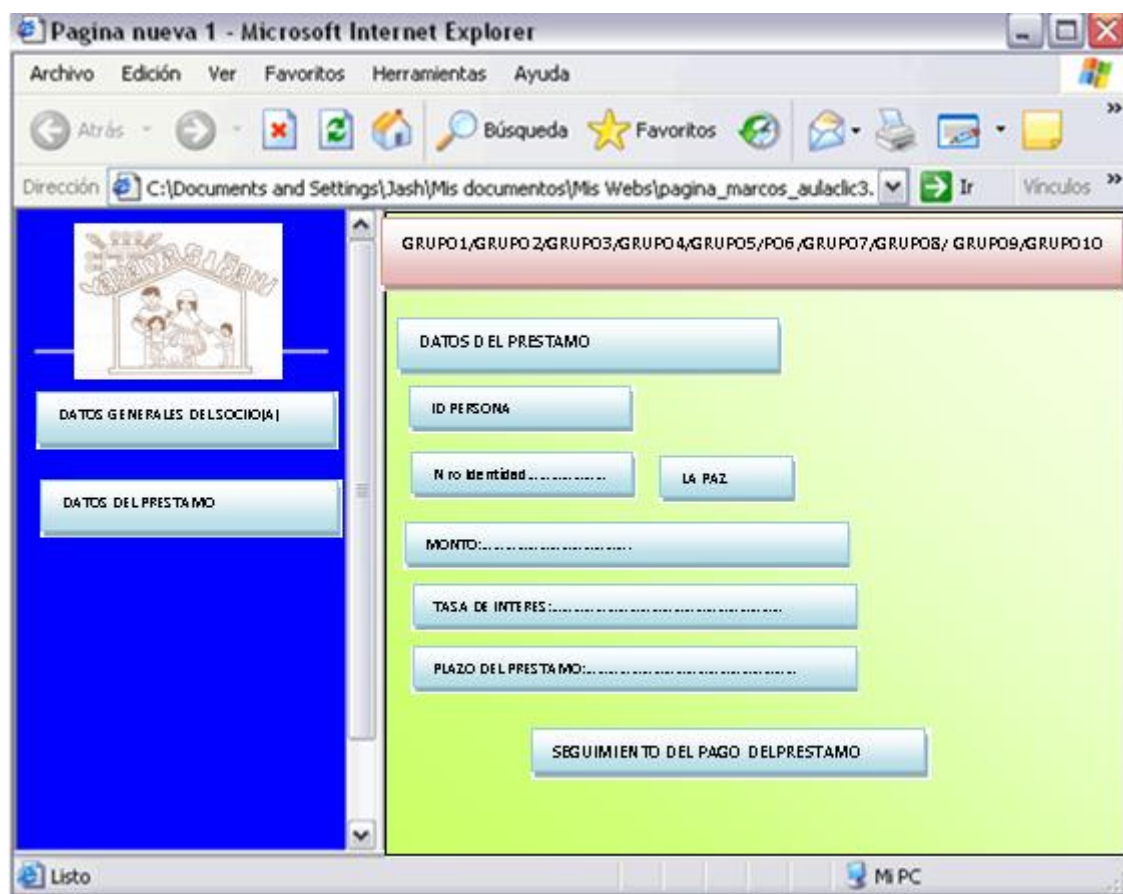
Pagina nueva 1 - Microsoft Internet Explorer

Archivo Edición Ver Favoritos Herramientas Ayuda

Atrás Búsqueda Favoritos

Dirección C:\Documents and Settings\Jash\Mis documentos\Mis Webs\pagina_marcos_aulaclic3. Ir Vínculos

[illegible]

DATOS GENERALES DELSOCIO(A)

DATOS DEL PRESTAMO

GRUPO1/GRUPO2/GRUPO3/GRUPO4/GRUPO5/PO6/GRUPO7/GRUPO8/ GRUPO9/GRUPO10

DATOS D EL PRESTAMO

ID PERSONA

N ro Identidad..............

LA PAZ

MONTO:.........................

TASA DE INTERES:.......................................

PLAZO DEL PRESTAMO:.................................

SEGUIMIENTO DEL PAGO DELPRESTAMO

Listo

Mi PC